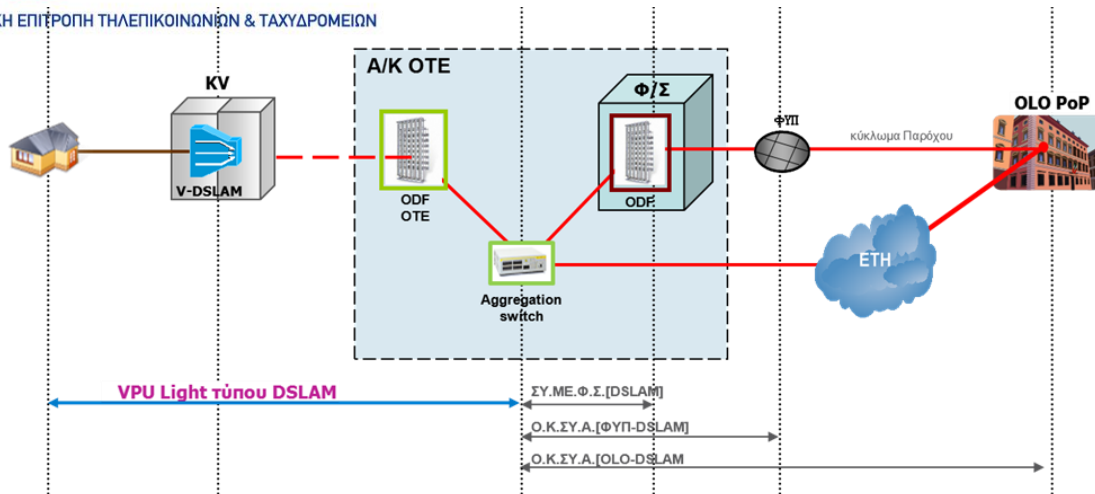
Κ ΕΠΙΤΡΟΠΗ ΤΗΛΕΠΙΚΟΙΝΩΝΙΩΝ & ΤΑΧΥΔΡΟΜΕΙΩΝ

KV

V-DSLAM

Α/Κ ΟΤΕ

ODF
OTE

Aggregation switch

Φ/Σ

ODF

ΦΥΠ

κύκλωμα Παρόχου

OLO PoP

ETH

VPU Light τύπου DSLAM

ΣΥ.ΜΕ.Φ.Σ.[DSLAM]

Ο.Κ.ΣΥ.Α.[ΦΥΠ-DSLAM]

Ο.Κ.ΣΥ.Α.[OLO-DSLAM]